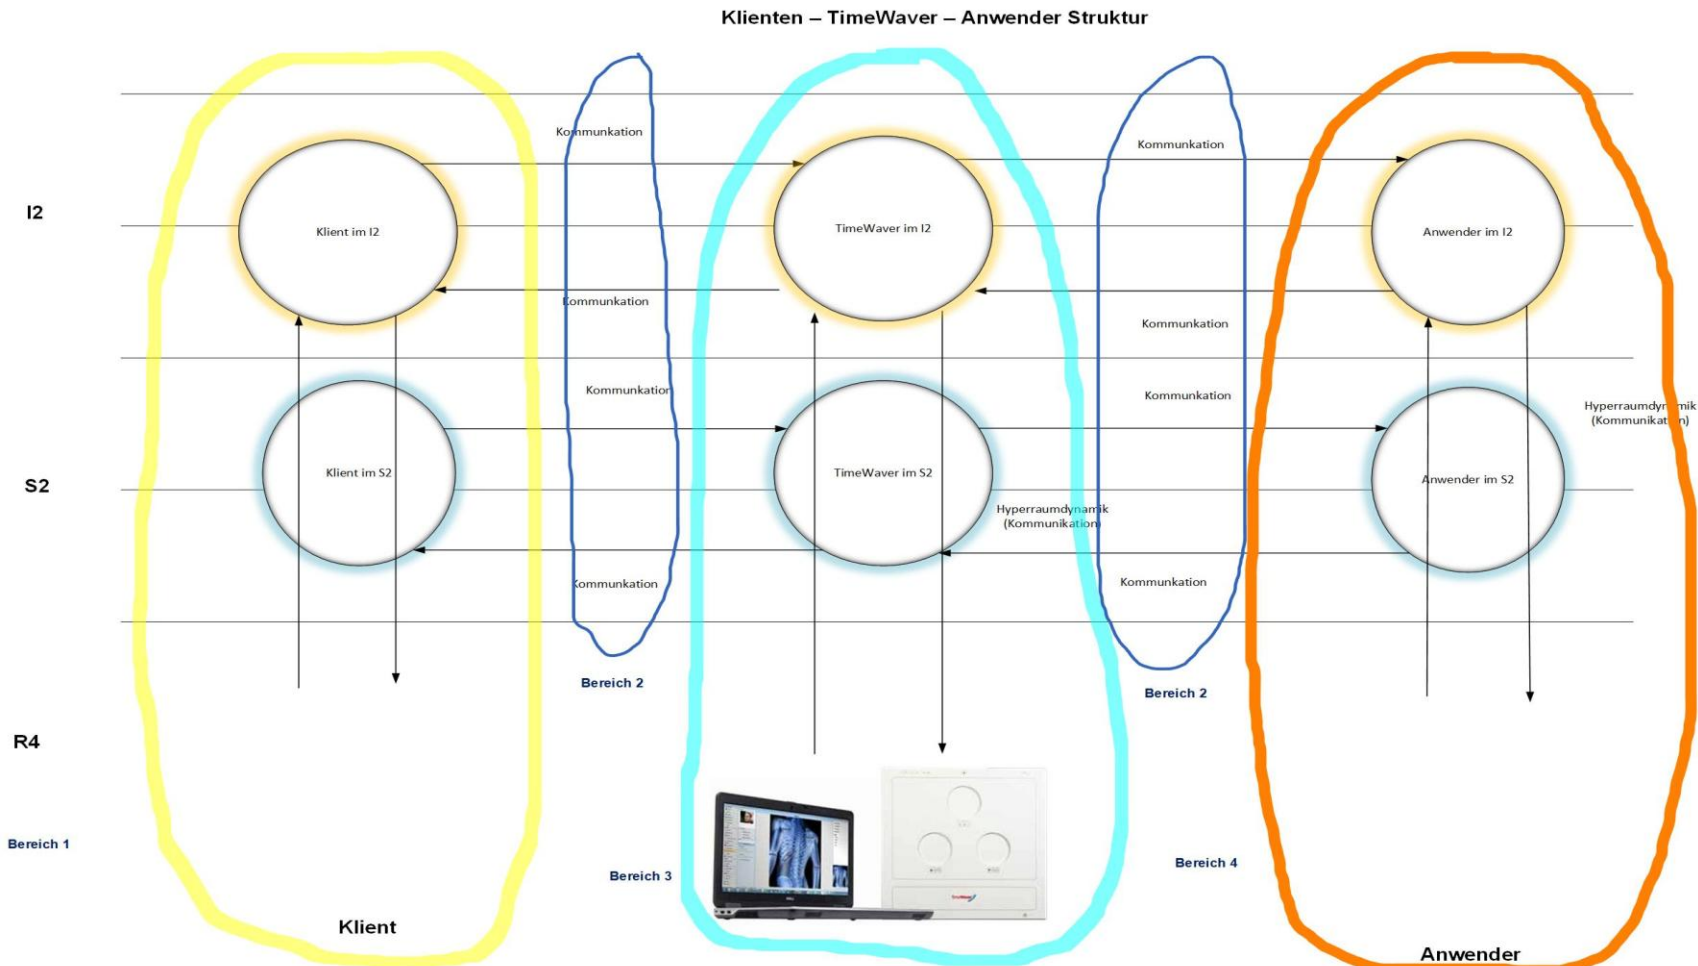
Klienten – TimeWaver – Anwender Struktur

I2

S2

R4

Bereich 1

Kommunkation

Klient im I2

TimeWaver im I2

Kommunkation

Anwender im I2

Kommunkation

Kommunkation

Kommunkation

Kommunkation

Klient im S2

TimeWaver im S2

Anwender im S2

Hyperraumdynamik (Kommunikation)

Hyperraumdynamik (Kommunikation)

Kommunkation

Kommunkation

Bereich 2

Bereich 2

Bereich 3

Bereich 4

Klient

Anwender